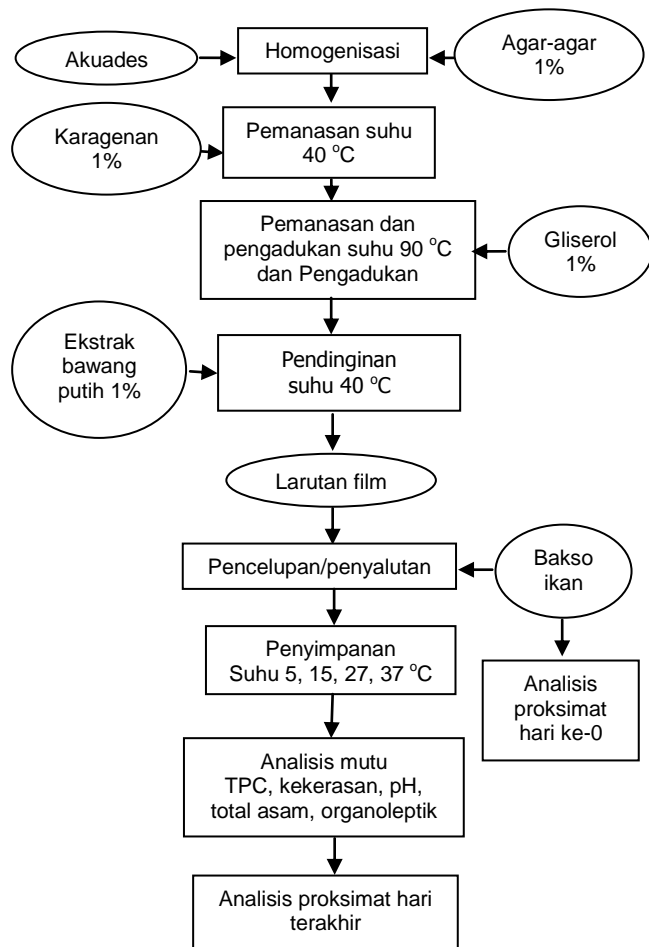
Akuades

Homogenisasi

Agar-agar 1%

Karagenan 1%

Pemanasan suhu 40 $^{o}$C

Pemanasan dan pengadukan suhu 90 $^{o}$C dan Pengadukan

Gliserol 1%

Ekstrak bawang putih 1%

Pendinginan suhu 40 $^{o}$C

Larutan film

Pencelupan/penyalutan

Bakso ikan

Penyimpanan Suhu 5, 15, 27, 37 $^{o}$C

Analisis proksimat hari ke-0

Analisis mutu TPC, kekerasan, pH, total asam, organoleptik

Analisis proksimat hari terakhir